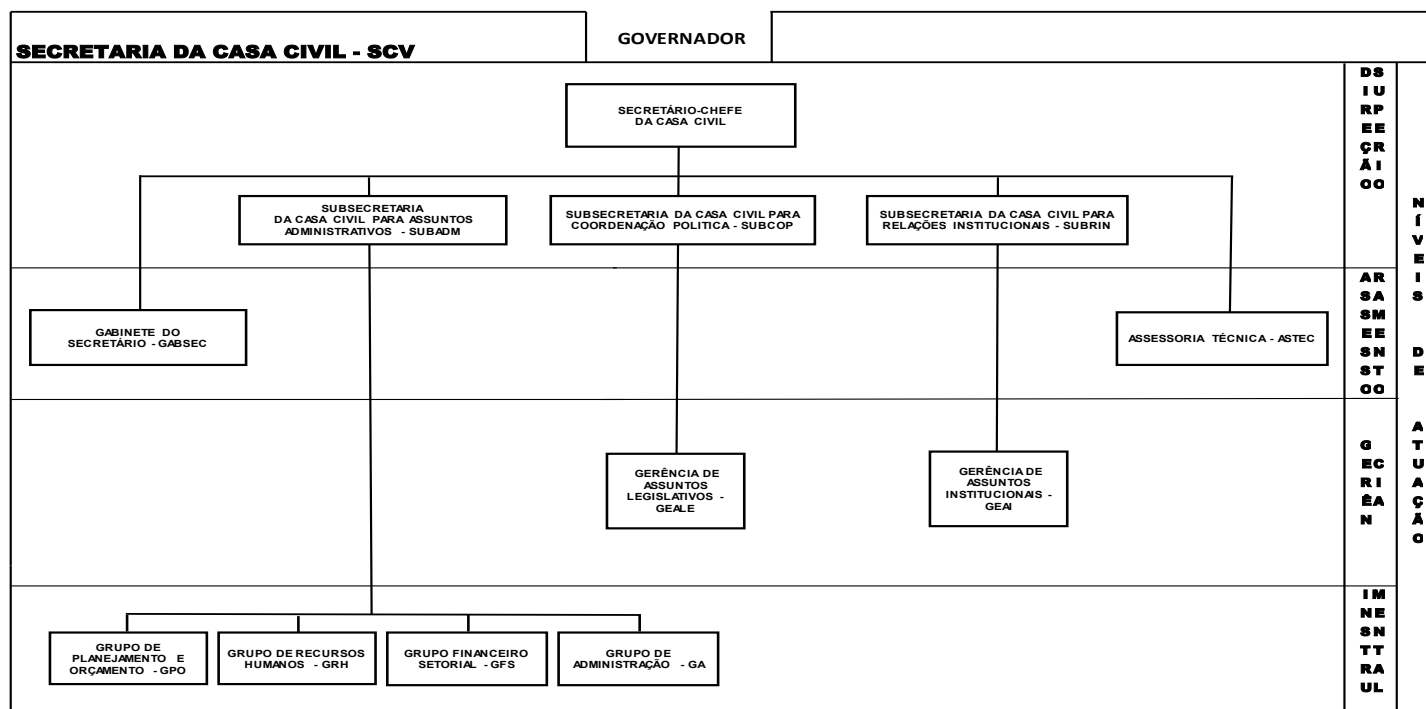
SECRETARIA DA CASA CIVIL - SCV

GOVERNADOR

SECRETÁRIO-CHEFE DA CASA CIVIL

SUBSECRETARIA DA CASA CIVIL PARA ASSUNTOS ADMINISTRATIVOS - SUBADM

SUBSECRETARIA DA CASA CIVIL PARA COORDENAÇÃO POLITICA - SUBCOP

SUBSECRETARIA DA CASA CIVIL PARA RELAÇÕES INSTITUCIONAIS - SUBRIN

GABINETE DO SECRETÁRIO - GABSEC

ASSESSORIA TÉCNICA - ASTEC

GERÊNCIA DE ASSUNTOS LEGISLATIVOS - GEALE

GERÊNCIA DE ASSUNTOS INSTITUCIONAIS - GEAI

GRUPO DE PLANEJAMENTO E ORÇAMENTO - GPO

GRUPO DE RECURSOS HUMANOS - GRH

GRUPO FINANCEIRO SETORIAL - GFS

GRUPO DE ADMINISTRAÇÃO - GA

DS IU RP EE ÇR ÃI OO

AR SA SM EE SN ST OO

G EC RI ÊA N

IM NE SN TT RA UL

NÍVEIS DE ATUAÇÃO